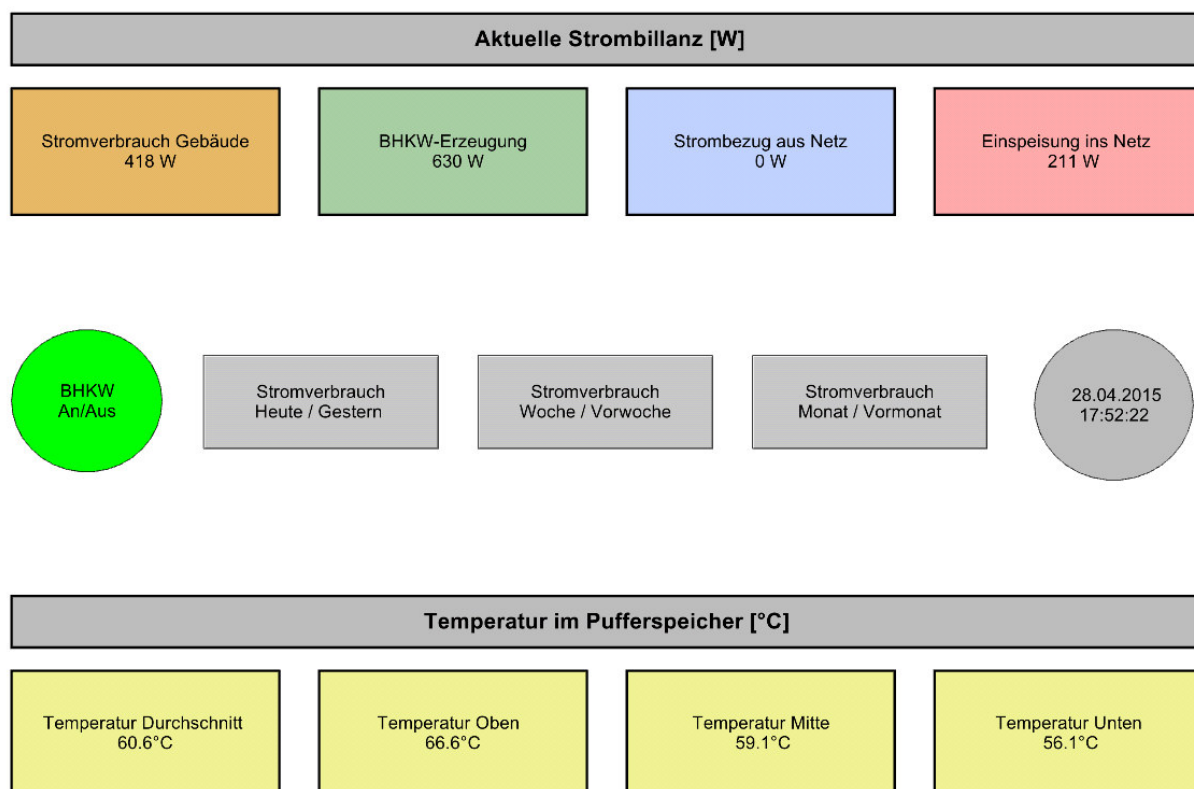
Aktuelle Strombillanz [W]

Stromverbrauch Gebäude
418 W

BHKW-Erzeugung
630 W

Strombezug aus Netz
0 W

Einspeisung ins Netz
211 W

BHKW
An/Aus

Stromverbrauch
Heute / Gestern

Stromverbrauch
Woche / Vorwoche

Stromverbrauch
Monat / Vormonat

28.04.2015
17:52:22

Temperatur im Pufferspeicher [°C]

Temperatur Durchschnitt
60.6°C

Temperatur Oben
66.6°C

Temperatur Mitte
59.1°C

Temperatur Unten
56.1°C